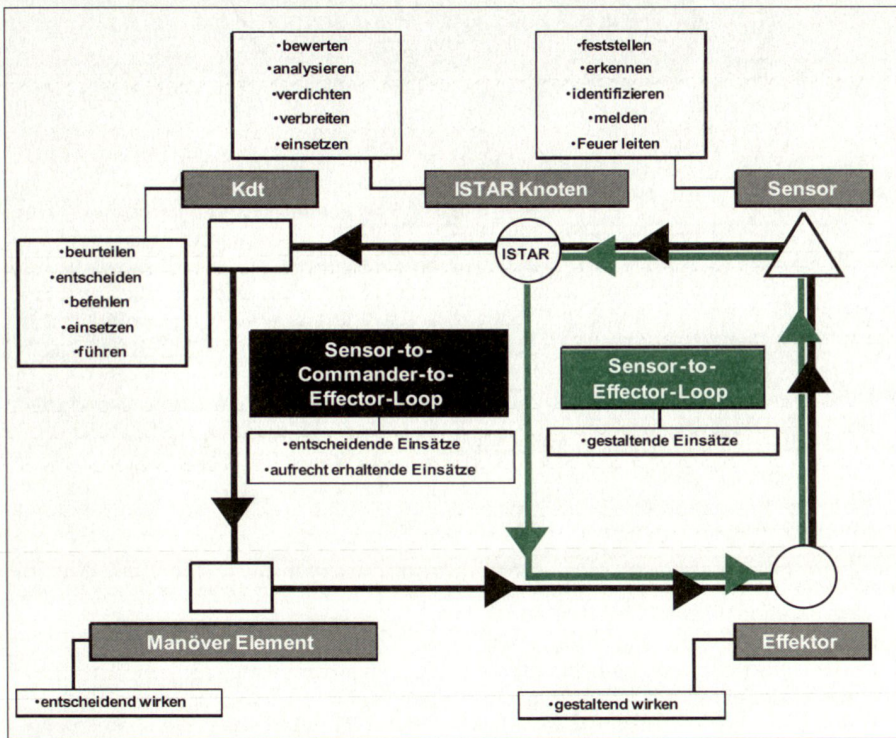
•bewerten
•analysieren
•verdichten
•verbreiten
•einsetzen

•feststellen
•erkennen
•identifizieren
•melden
•Feuer leiten

Kdt

ISTAR Knoten

Sensor

•beurteilen
•entscheiden
•befehlen
•einsetzen
•führen

ISTAR

Sensor-to-Commander-to-Effector-Loop

•entscheidende Einsätze
•aufrecht erhaltende Einsätze

Sensor-to-Effector-Loop

•gestaltende Einsätze

Manöver Element

Effektor

•entscheidend wirken

•gestaltend wirken